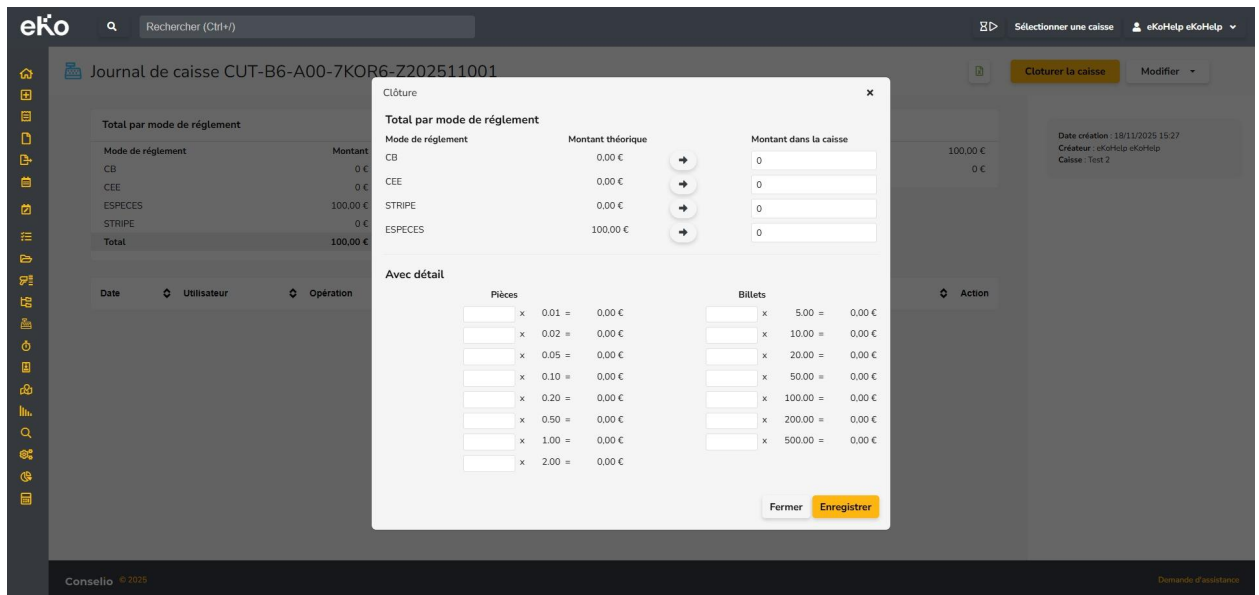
eKo
Rechercher (Ctrl+/)
Sélectionner une caisse
eKoHelp eKoHelp

Journal de caisse CUT-B6-A00-7KOR6-Z202511001

Cloturer la caisse
Modifier

Total par mode de réglement

| Mode de réglement | Montant |
|---|---|
| CB | 0 € |
| CEE | 0 € |
| ESPECES | 100,00 € |
| STRIPE | 0 € |
| Total | 100,00 € |

100,00 €
0 €

Date création : 18/11/2025 15:27
Créateur : eKoHelp eKoHelp
Caisse : Test 2

Date | Utilisateur | Opération | Action

Clôture

Total par mode de réglement

| Mode de réglement | Montant théorique | Montant dans la caisse |
|---|---|---|
| CB | 0,00 € | 0 |
| CEE | 0,00 € | 0 |
| STRIPE | 0,00 € | 0 |
| ESPECES | 100,00 € | 0 |

Avec détail

Pièces

x 0.01 = 0,00 €
x 0.02 = 0,00 €
x 0.05 = 0,00 €
x 0.10 = 0,00 €
x 0.20 = 0,00 €
x 0.50 = 0,00 €
x 1.00 = 0,00 €
x 2.00 = 0,00 €

Billets

x 5.00 = 0,00 €
x 10.00 = 0,00 €
x 20.00 = 0,00 €
x 50.00 = 0,00 €
x 100.00 = 0,00 €
x 200.00 = 0,00 €
x 500.00 = 0,00 €

Fermer
Enregistrer

Conselio © 2025
Demande d'assistance